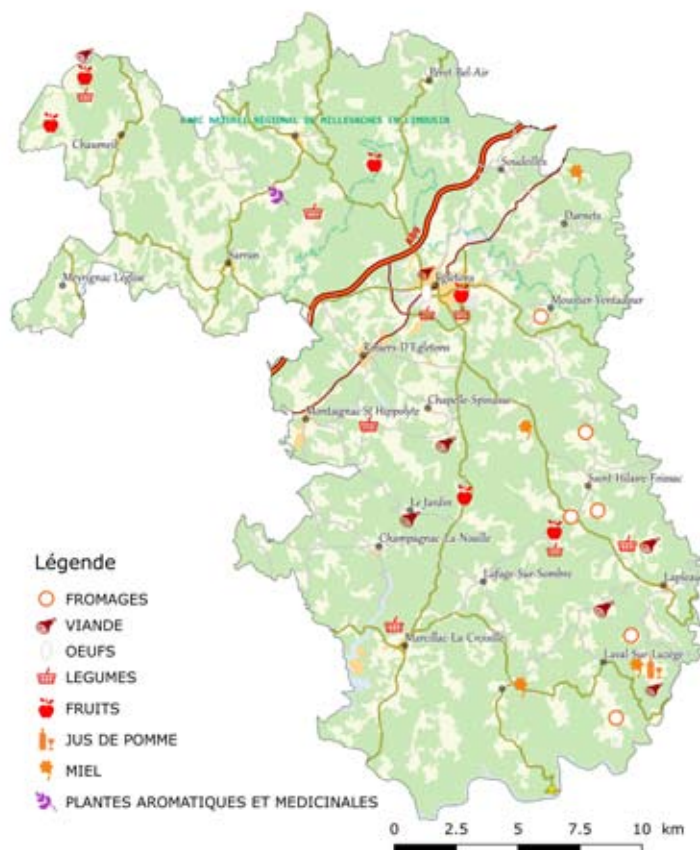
Péret Bel-Air

PARC NATUREL REGIONAL DE MILLEVACHES EN LIMOUSIN

Chaumeil

Soudeilles

Darnets

Sarran

Meyrignac L'Eglise

Egletons

Moustier-Ventadour

Rosiers-D'Egletons

Montaignac-St-Hippolyte

Chapelle-Spinasse

Saint-Hilaire-Foissac

Le Jardin

Champagnac-La-Noaille

Lapleau

Lafage-Sur-Sombre

Marcillac-La-Croisille

Laval-Sur-Luzège

Légende

FROMAGES

VIANDE

OEUFS

LEGUMES

FRUITS

JUS DE POMME

MIEL

PLANTES AROMATIQUES ET MEDICINALES

0 2.5 5 7.5 10 km